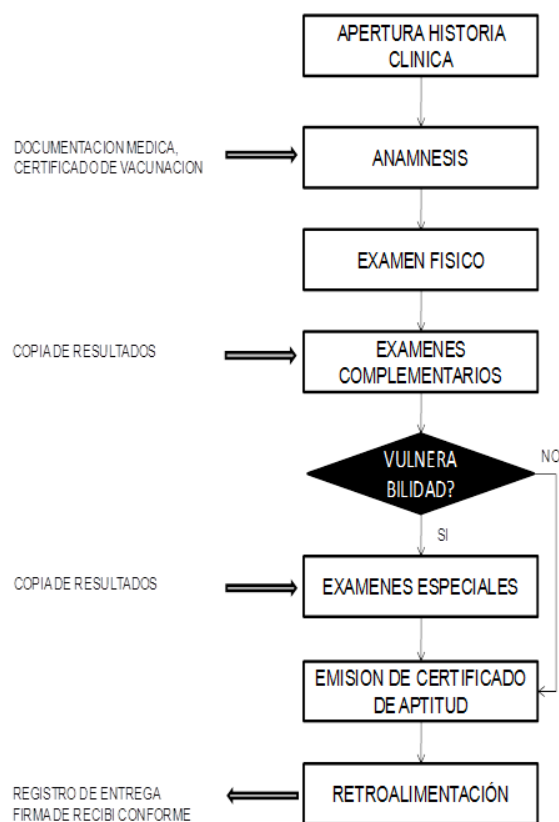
APERTURA HISTORIA CLINICA

DOCUMENTACION MEDICA, CERTIFICADO DE VACUNACION

ANAMNESIS

EXAMEN FISICO

COPIA DE RESULTADOS

EXAMENES COMPLEMENTARIOS

VULNERA BILIDAD?

NO

SI

COPIA DE RESULTADOS

EXAMENES ESPECIALES

EMISION DE CERTIFICADO DE APTITUD

REGISTRO DE ENTREGA FIRMA DE RECIBI CONFORME

RETROALIMENTACIÓN